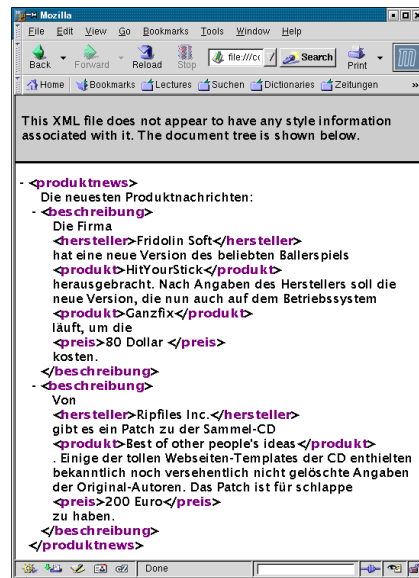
Mozilla

File Edit View Go Bookmarks Tools Window Help

Back Forward Reload Stop file:///cc Search Print

Home Bookmarks Lectures Suchen Dictionaries Zeitungen

This XML file does not appear to have any style information associated with it. The document tree is shown below.

- <produktnews>
Die neuesten Produktnachrichten:
- <beschreibung>
Die Firma
<hersteller>Fridolin Soft</hersteller>
hat eine neue Version des beliebten Ballerspiels
<produkt>HitYourStick</produkt>
herausgebracht. Nach Angaben des Herstellers soll die neue Version, die nun auch auf dem Betriebssystem
<produkt>Ganzfix</produkt>
läuft, um die
<preis>80 Dollar </preis>
kosten.
</beschreibung>
- <beschreibung>
Von
<hersteller>Ripfiles Inc.</hersteller>
gibt es ein Patch zu der Sammel-CD
<produkt>Best of other people's ideas</produkt>
. Einige der tollen Webseiten-Templates der CD enthielten bekanntlich noch versehentlich nicht gelöschte Angaben der Original-Autoren. Das Patch ist für schlappe
<preis>200 Euro</preis>
zu haben.
</beschreibung>
</produktnews>

Done